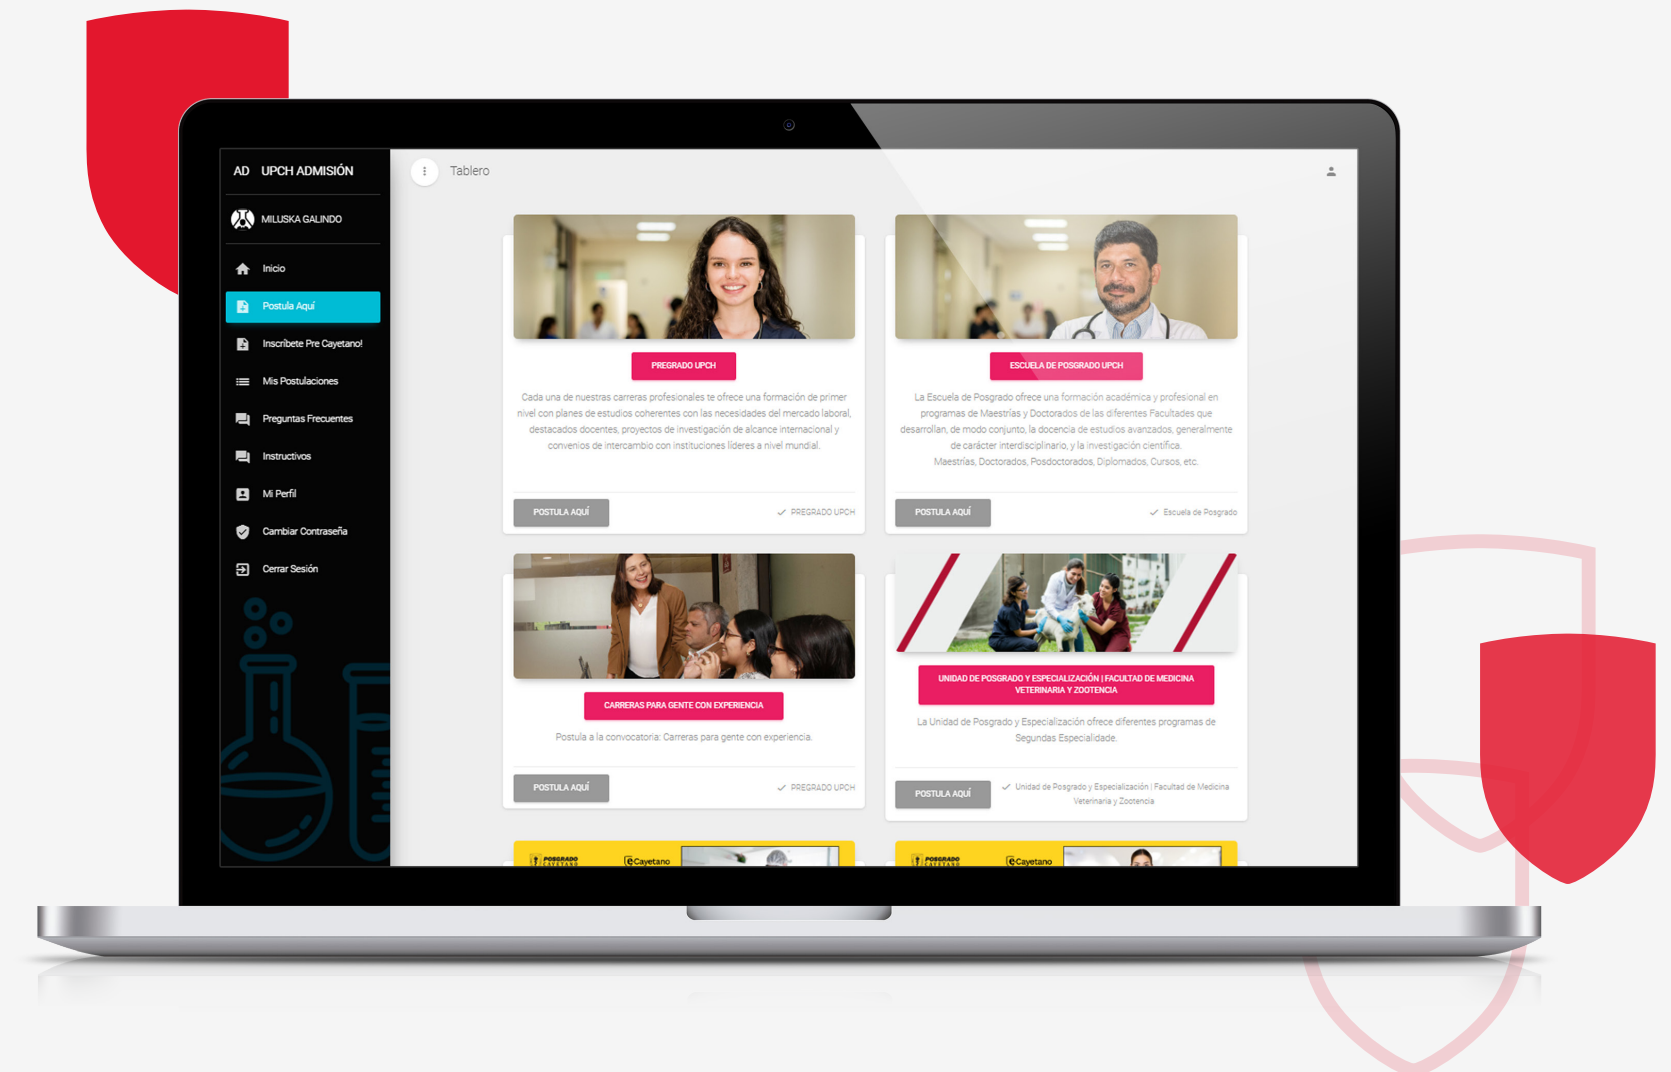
AD UPCH ADMISIÓN

MILUSKA GALINDO

Inicio

Postula Aquí

Inscríbete Pre Cayetano!

Mis Postulaciones

Preguntas Frecuentes

Instructivos

Mi Perfil

Cambiar Contraseña

Cerrar Sesión

Tablero

PREGRADO UPCH

Cada una de nuestras carreras profesionales te ofrece una formación de primer nivel con planes de estudios coherentes con las necesidades del mercado laboral, destacados docentes, proyectos de investigación de alcance internacional y convenios de intercambio con instituciones líderes a nivel mundial.

POSTULA AQUÍ

PREGRADO UPCH

ESCUELA DE POSGRADO UPCH

La Escuela de Posgrado ofrece una formación académica y profesional en programas de Maestrías y Doctorados de las diferentes Facultades que desarrollan, de modo conjunto, la docencia de estudios avanzados, generalmente de carácter interdisciplinario, y la investigación científica. Maestrías, Doctorados, Posdoctorados, Diplomados, Cursos, etc.

POSTULA AQUÍ

Escuela de Posgrado

CARRERAS PARA GENTE CON EXPERIENCIA

Postula a la convocatoria: Carreras para gente con experiencia.

POSTULA AQUÍ

PREGRADO UPCH

UNIDAD DE POSGRADO Y ESPECIALIZACIÓN | FACULTAD DE MEDICINA VETERINARIA Y ZOOTECNIA

La Unidad de Posgrado y Especialización ofrece diferentes programas de Segundas Especialidades.

POSTULA AQUÍ

Unidad de Posgrado y Especialización | Facultad de Medicina Veterinaria y Zootecnia

POSGRADO CAYETANO

Cayetano

POSGRADO CAYETANO

Cayetano